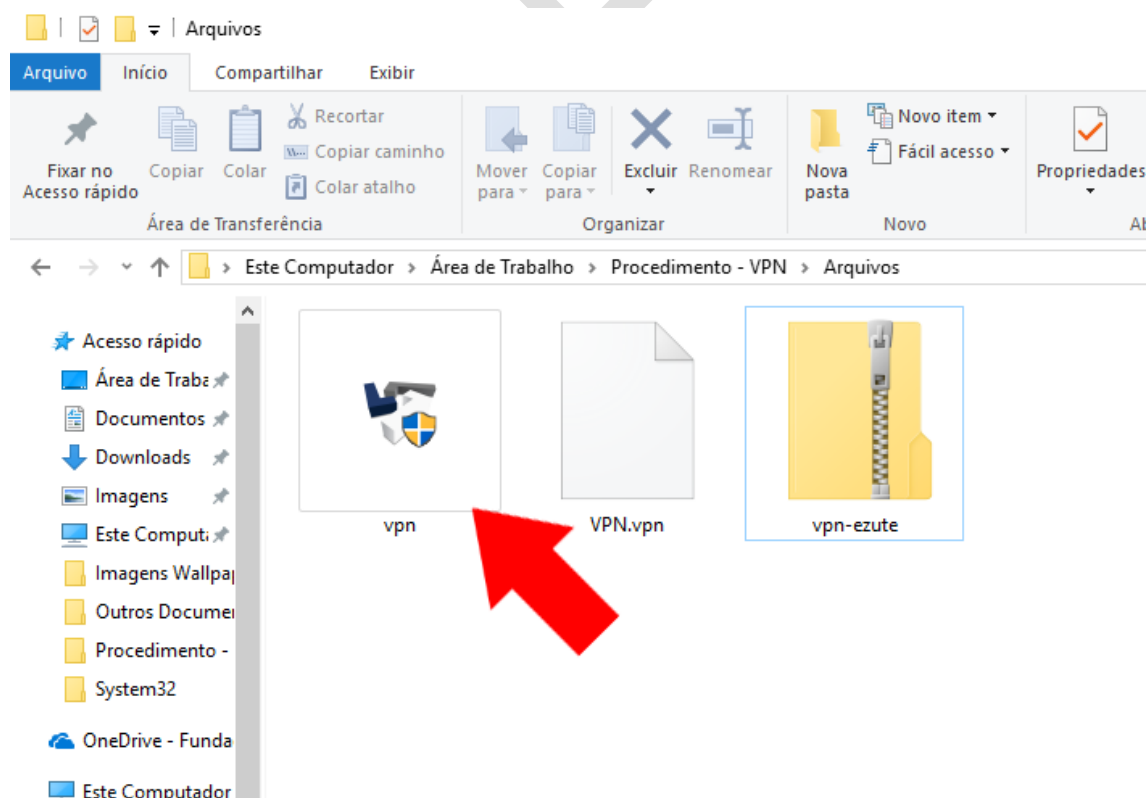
Arquivos

Arquivo Início Compartilhar Exibir

Fixar no Acesso rápido
Copiar
Colar
Recortar
Copiar caminho
Colar atalho
Área de Transferência

Mover para
Copiar para
Excluir
Renomear
Organizar

Nova pasta
Novo item
Fácil acesso
Novo

Propriedades
Ab

Este Computador > Área de Trabalho > Procedimento - VPN > Arquivos

Acesso rápido
Área de Traba
Documentos
Downloads
Imagens
Este Comput
Imagens Wallpa
Outros Docume
Procedimento -
System32

OneDrive - Funda

Este Computador

vpn
VPN.vpn
vpn-ezute